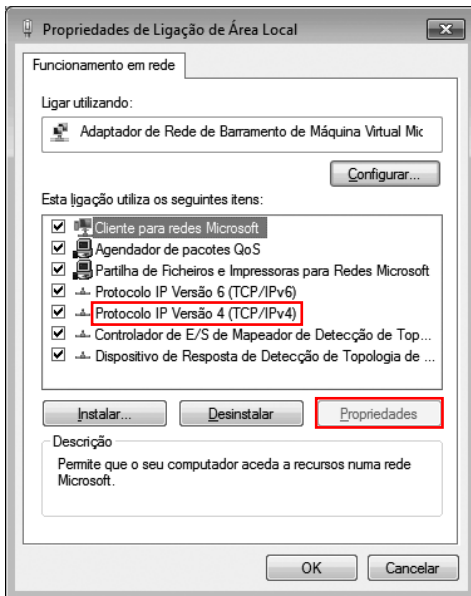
Propriedades de Ligação de Área Local

Funcionamento em rede

Ligar utilizando:

Adaptador de Rede de Barramento de Máquina Virtual Mic

Configurar...

Esta ligação utiliza os seguintes itens:

Cliente para redes Microsoft
Agendador de pacotes QoS
Partilha de Ficheiros e Impressoras para Redes Microsoft
Protocolo IP Versão 6 (TCP/IPv6)
Protocolo IP Versão 4 (TCP/IPv4)
Controlador de E/S de Mapeador de Detecção de Top...
Dispositivo de Resposta de Detecção de Topologia de ...

Instalar... | Desinstalar | Propriedades

Descrição

Permite que o seu computador aceda a recursos numa rede Microsoft.

OK | Cancelar